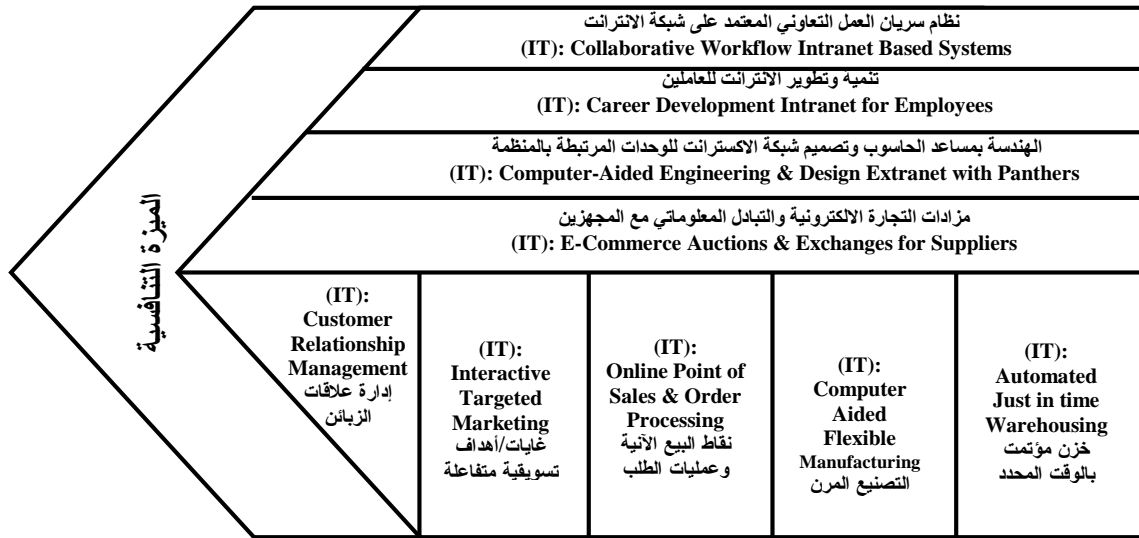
نظام سريان العمل التعاوني المعتمد على شبكة الانترانت
(IT): Collaborative Workflow Intranet Based Systems

تنميه وتطوير الانترانت للعاملين
(IT): Career Development Intranet for Employees

الهندسة بمساعد الحاسوب وتصميم شبكة الاكسترانت للوحدات المرتبطة بالمنظمة
(IT): Computer-Aided Engineering & Design Extranet with Panthers

مزادات التجارة الالكترونية والتبادل المعلوماتي مع المجهزين
(IT): E-Commerce Auctions & Exchanges for Suppliers

الميزة التنافسية

(IT): Customer Relationship Management
إدارة علاقات الزبائن

(IT): Interactive Targeted Marketing
غايات/أهداف تسويقية متفاعلة

(IT): Online Point of Sales & Order Processing
نقاط البيع الآنية وعمليات الطلب

(IT): Computer Aided Flexible Manufacturing
التصنيع المرن

(IT): Automated Just in time Warehousing
خزن مؤتمت بالوقت المحدد